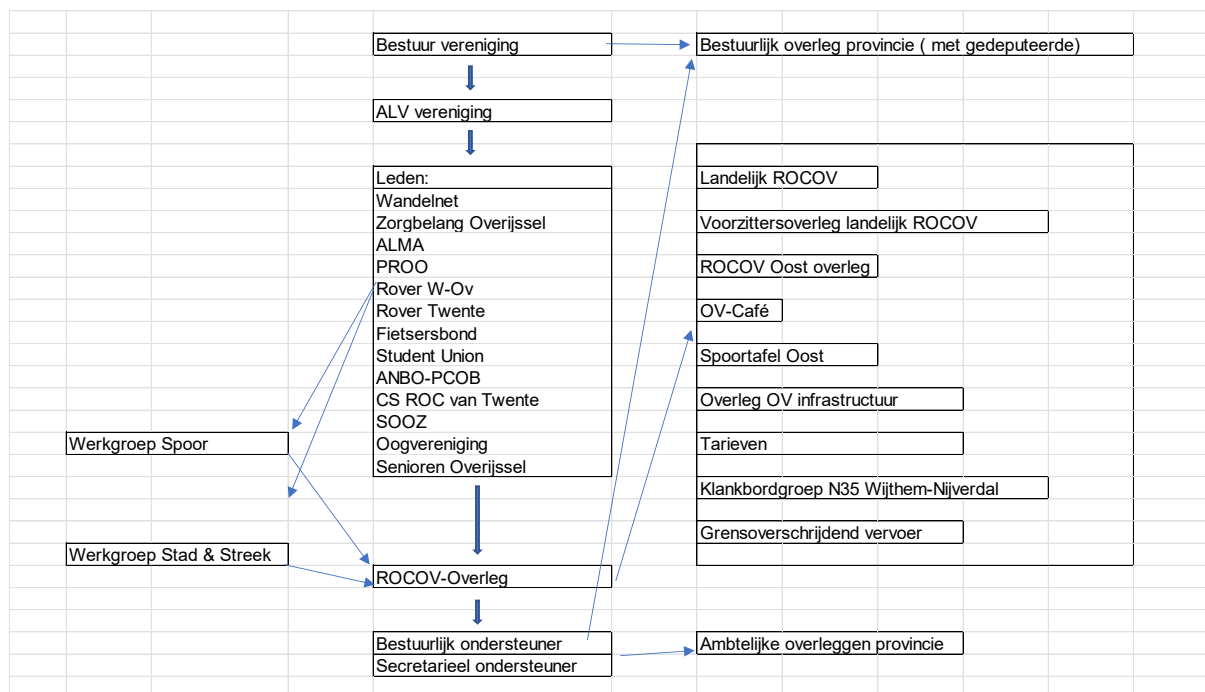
Bestuur vereniging

Bestuurlijk overleg provincie ( met gedeputeerde)

ALV vereniging

Leden:
Wandelnet
Zorgbelang Overijssel
ALMA
PROO
Rover W-Ov
Rover Twente
Fietsersbond
Student Union
ANBO-PCOB
CS ROC van Twente
SOOZ
Oogvereniging
Senioren Overijssel

Landelijk ROCOV

Voorzittersoverleg landelijk ROCOV

ROCOV Oost overleg

OV-Café

Spoortafel Oost

Overleg OV infrastructuur

Tarieven

Klankbordgroep N35 Wijthem-Nijverdal

Grensoverschrijdend vervoer

Werkgroep Spoor

Werkgroep Stad & Streek

ROCOV-Overleg

Bestuurlijk ondersteuner
Secretarieel ondersteuner

Ambtelijke overleggen provincie